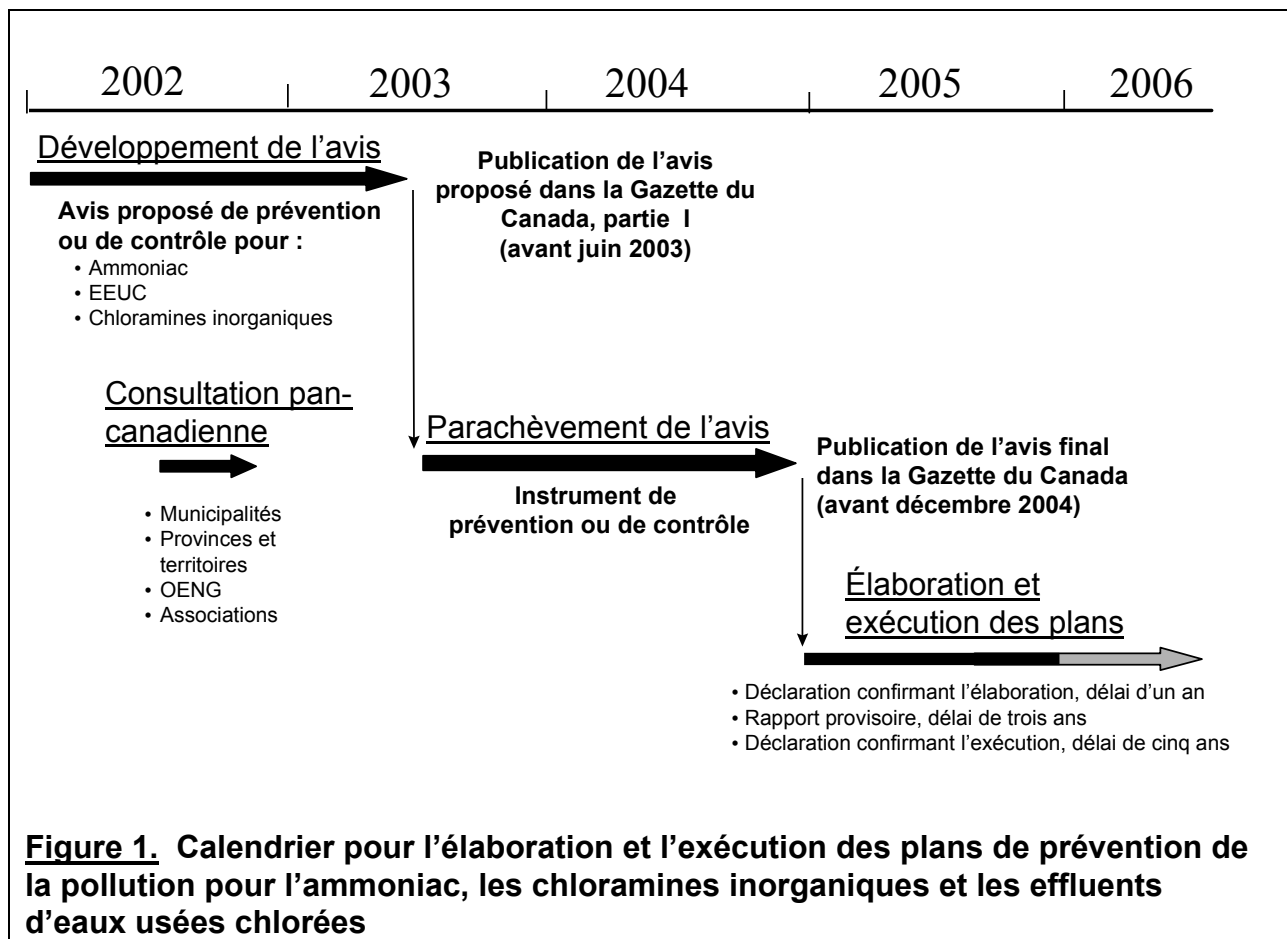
2002 2003 2004 2005 2006

Développement de l’avis

Avis proposé de prévention ou de contrôle pour :
• Ammoniac
• EEUC
• Chloramines inorganiques

Publication de l’avis proposé dans la Gazette du Canada, partie I (avant juin 2003)

Consultation pan-canadienne

• Municipalités
• Provinces et territoires
• OENG
• Associations

Parachèvement de l’avis

Instrument de prévention ou de contrôle

Publication de l’avis final dans la Gazette du Canada (avant décembre 2004)

Élaboration et exécution des plans

• Déclaration confirmant l’élaboration, délai d’un an
• Rapport provisoire, délai de trois ans
• Déclaration confirmant l’exécution, délai de cinq ans

Figure 1. Calendrier pour l’élaboration et l’exécution des plans de prévention de la pollution pour l’ammoniac, les chloramines inorganiques et les effluents d’eaux usées chlorées